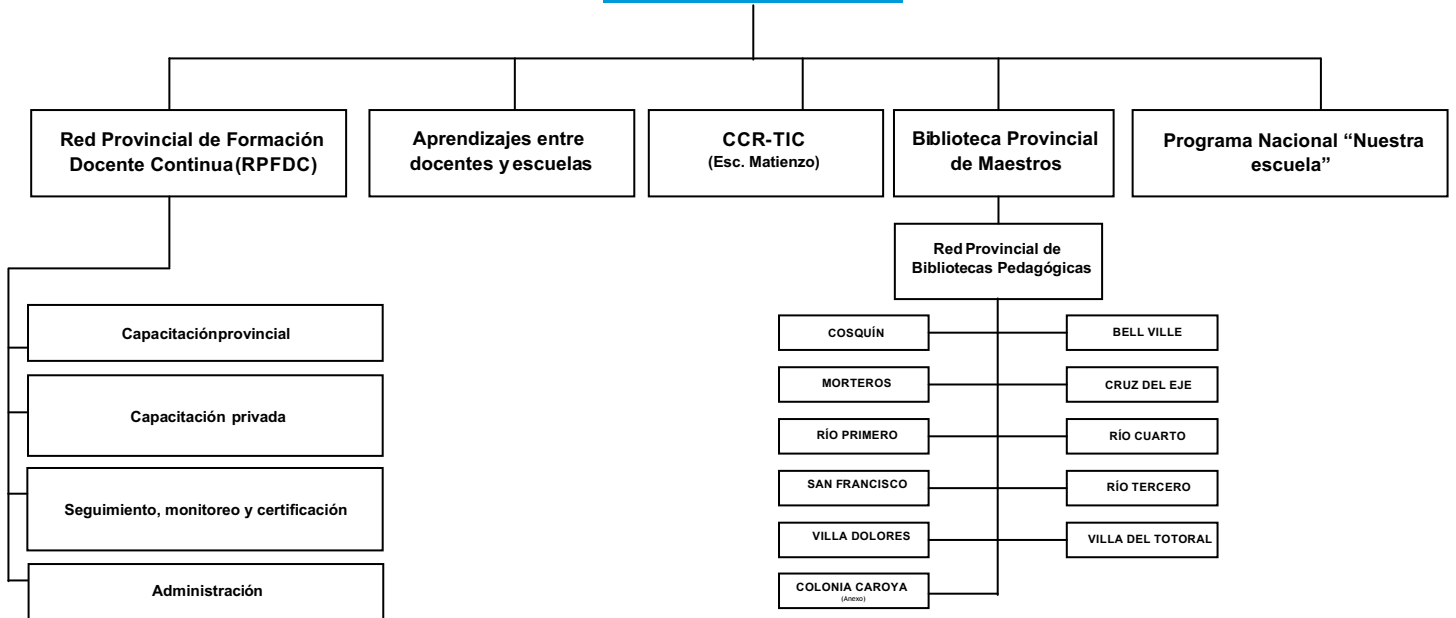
Red Provincial de Formación Docente Continua(RPFDC)

Aprendizajes entre docentes y escuelas

CCR-TIC
(Esc. Matienzo)

Biblioteca Provincial de Maestros

Programa Nacional "Nuestra escuela"

Capacitaciónprovincial

Capacitación privada

Seguimiento, monitoreo y certificación

Administración

Red Provincial de Bibliotecas Pedagógicas

COSQUÍN

BELL VILLE

MORTEROS

CRUZ DEL EJE

RÍO PRIMERO

RÍO CUARTO

SAN FRANCISCO

RÍO TERCERO

VILLA DOLORES

VILLA DEL TOTORAL

COLONIA CAROYA
(Anexo)